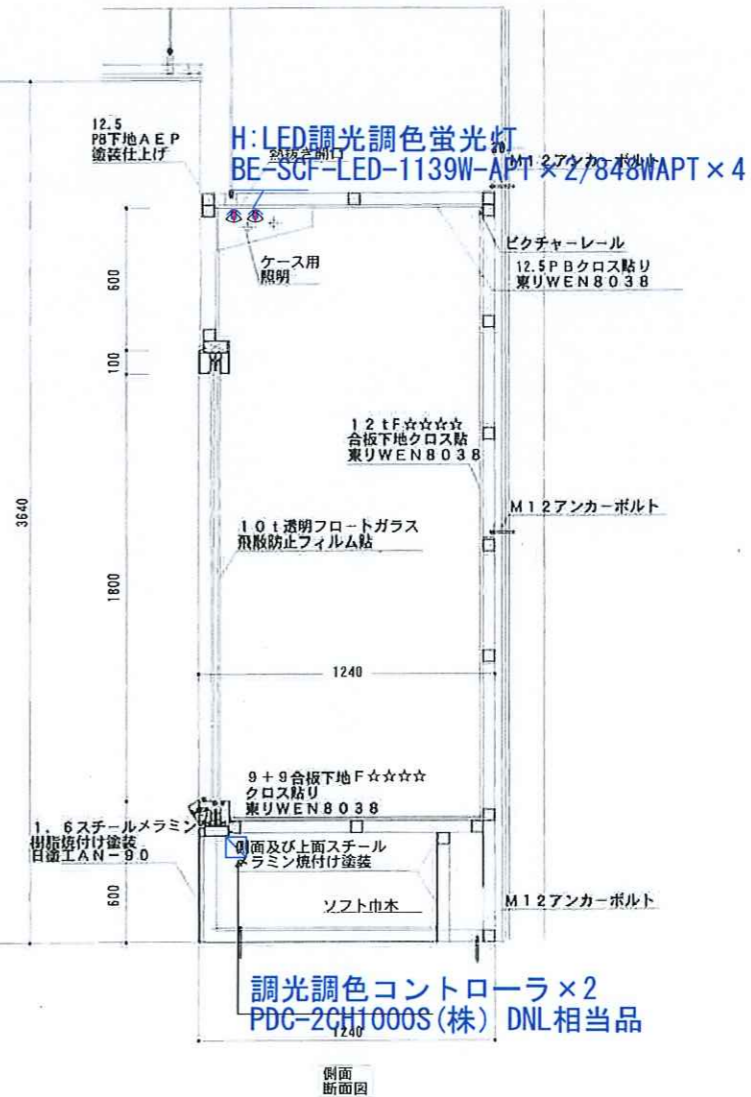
12.5
PB下地AEP
塗装仕上げ

H:LED調光調色蛍光灯
BE-SCF-LED-1139W-APT×2/848WAPT×4

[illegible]
20
M12アンカーボルト

ケース用
照明

ピクチャーレール

12.5PBクロス貼り
東リWEN8038

600
100
3640
1800
600

12tF☆☆☆☆
合板下地クロス貼
東リWEN8038

M12アンカーボルト

10t透明フロートガラス
飛散防止フィルム貼

1240

9+9合板下地F☆☆☆☆
クロス貼り
東リWEN8038

1.6スチールメラミン
樹脂焼付け塗装
日塗工AN-90

側面及び上面スチール
メラミン焼付け塗装

ソフト巾木

M12アンカーボルト

調光調色コントローラ×2
PDC-2CH1000S(株) DNL相当品

1240

側面
断面図